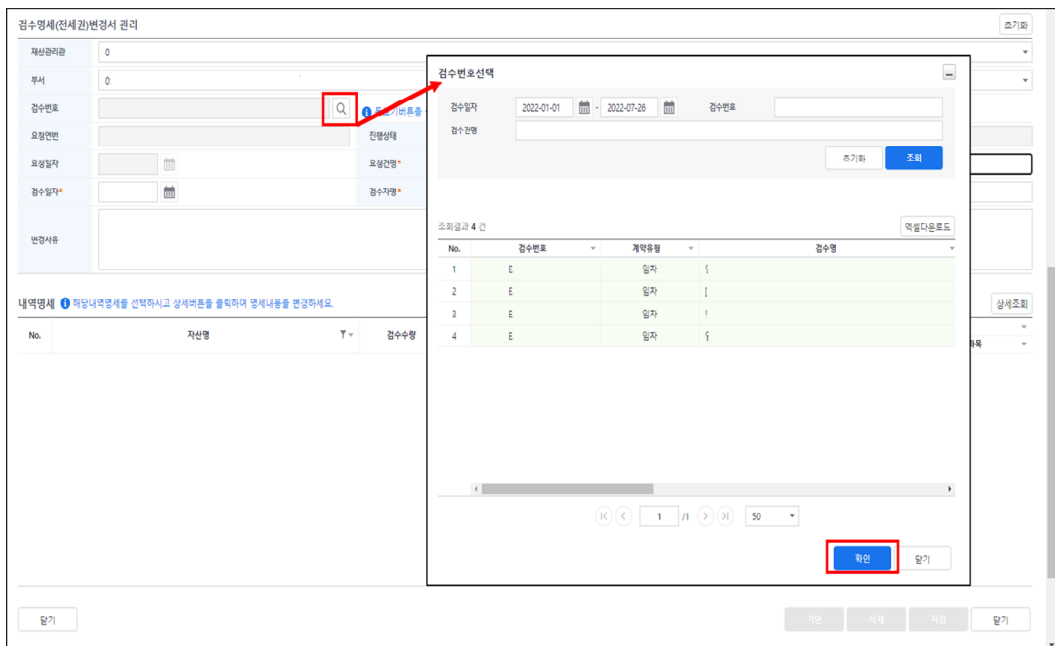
검수명세(전세권)변경서 관리

초기화

재산관리관 0

부서 0

검수번호

요청연번

진행상태

요청일자

요청건명*

검수일자*

검수자명*

변경사유

내역명세 하당내역명세를 선택하시고 상세버튼을 클릭하여 명세내용을 변경하세요.

상세조회

No. 자산명 검수수량

과목

닫기

닫기

검수번호선택

검수일자 2022-01-01 - 2022-07-26 검수번호

검수건명

초기화 조회

조회결과 4 건

엑셀다운로드

| No. | 검수번호 | 계약유형 | 검수명 |
|---|---|---|---|
| 1 | E | 임차 | { |
| 2 | E | 임차 | [ |
| 3 | E | 임차 | ( |
| 4 | E | 임차 | { |

1 /1 50

확인 닫기